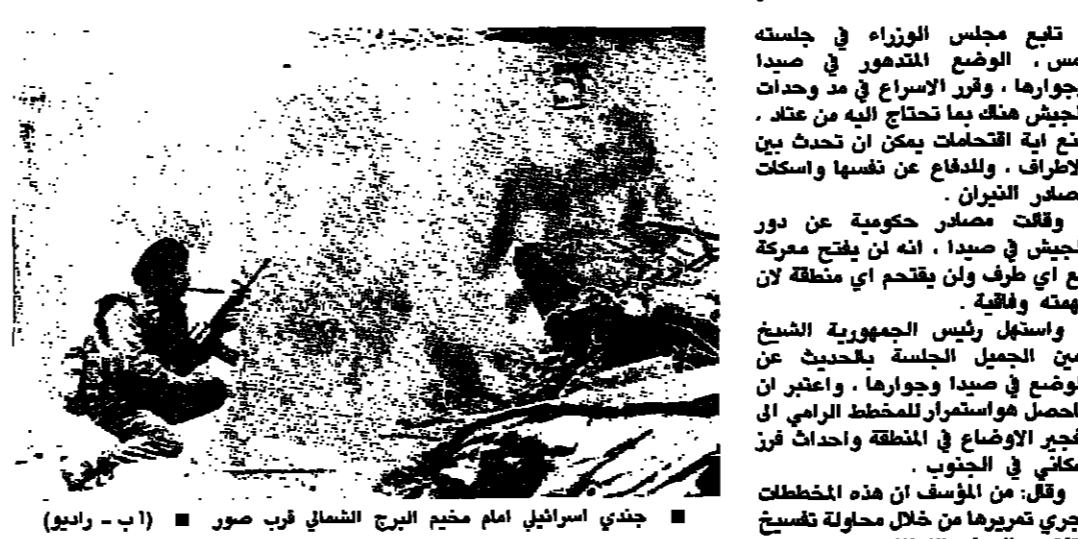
تابع مجلس الوزراء في جلسته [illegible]مس ، الوضع المتدهور في صيدا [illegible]جوارها ، وقرر الاسراع في مد وحدات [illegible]لجيش هناك بما تحتاج اليه من عتاد ، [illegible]نع اية اقتحامات يمكن ان تحدث بين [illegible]لاطراف ، وللدفاع عن نفسها واسكات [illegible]صادر النيران .

وقالت مصادر حكومية عن دور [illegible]لجيش في صيدا ، انه لن يفتح معركة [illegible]ع اي طرف ولن يقتحم اي منطقة لان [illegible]همته وقائية .

واستهل رئيس الجمهورية الشيخ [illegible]مين الجميل الجلسة بالحديث عن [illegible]وضع في صيدا وجوارها ، واعتبر ان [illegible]لحصل هواستمرار للمخطط الرامي الى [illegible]فجير الاوضاع في المنطقة واحداث فرز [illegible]سكاني في الجنوب .

وقال: من المؤسف ان هذه المخططات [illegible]جري تمريرها من خلال محاولة تفسيخ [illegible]

■ جندي اسرائيلي امام مخيم البرج الشمالي قرب صور ■ (ا ب - راديو)